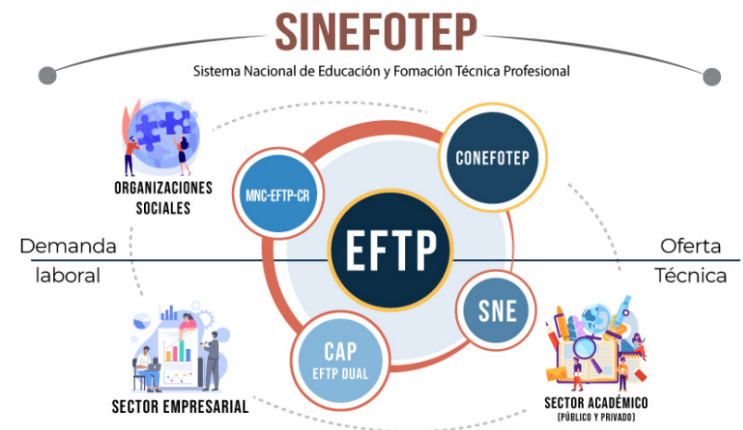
SINEFOTEP

Sistema Nacional de Educación y Fomación Técnica Profesional

ORGANIZACIONES SOCIALES

MNC-EFTP-CR

CONEFOTEP

Demanda laboral

EFTP

Oferta Técnica

SNE

CAP
EFTP DUAL

SECTOR EMPRESARIAL

SECTOR ACADÉMICO
(PÚBLICO Y PRIVADO)